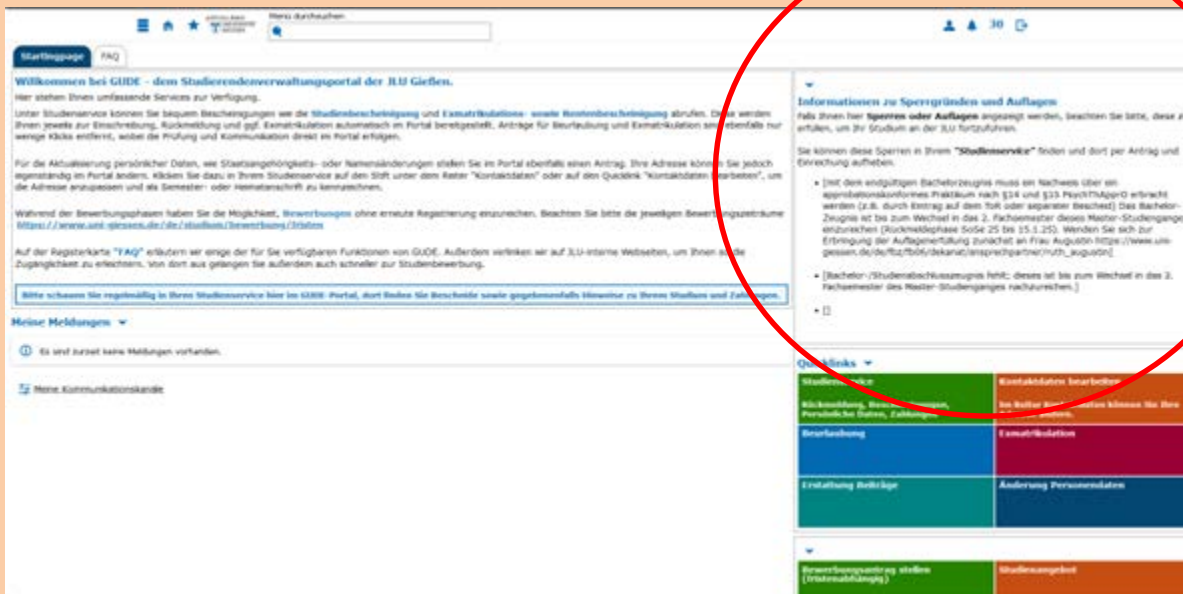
Menü durchsuchen

30

Startingpage FAQ

Willkommen bei GUDE - dem Studierendenverwaltungsportal der JLU Gießen.

Hier stehen Ihnen umfassende Services zur Verfügung.

Unter Studienservice können Sie bequem Bescheinigungen wie die Studienbescheinigung und Exmatrikulations- sowie Rentenbescheinigung abrufen. Diese werden Ihnen jeweils zur Einschreibung, Rückmeldung und ggf. Exmatrikulation automatisch im Portal bereitgestellt. Anträge für Beurlaubung und Exmatrikulation sind ebenfalls nur wenige Klicks entfernt, wobei die Prüfung und Kommunikation direkt im Portal erfolgen.

Für die Aktualisierung persönlicher Daten, wie Staatsangehörigkeits- oder Namensänderungen stellen Sie im Portal ebenfalls einen Antrag. Ihre Adresse können Sie jedoch eigenständig im Portal ändern. Klicken Sie dazu in Ihrem Studienservice auf den Stift unter dem Reiter "Kontaktdaten" oder auf den Quicklink "Kontaktdaten bearbeiten", um die Adresse anzupassen und als Semester- oder Heimatanschrift zu kennzeichnen.

Während der Bewerbungsphasen haben Sie die Möglichkeit, Bewerbungen ohne erneute Registrierung einzureichen. Beachten Sie bitte die jeweiligen Bewerbungszeiträume https://www.uni-giessen.de/de/studium/bewerbung/fristen

Auf der Registerkarte "FAQ" erläutern wir einige der für Sie verfügbaren Funktionen von GUDE. Außerdem verlinken wir auf JLU-interne Webseiten, um Ihnen so die Zugänglichkeit zu erleichtern. Von dort aus gelangen Sie außerdem auch schneller zur Studienbewerbung.

Bitte schauen Sie regelmäßig in Ihren Studienservice hier im GUDE-Portal, dort finden Sie Bescheide sowie gegebenenfalls Hinweise zu Ihrem Studium und Zahlungen.

Meine Meldungen

Es sind zurzeit keine Meldungen vorhanden.

Meine Kommunikationskanäle

Informationen zu Sperrgründen und Auflagen

Falls Ihnen hier Sperren oder Auflagen angezeigt werden, beachten Sie bitte, diese zu erfüllen, um Ihr Studium an der JLU fortzuführen.

Sie können diese Sperren in Ihrem "Studienservice" finden und dort per Antrag und Einreichung aufheben.

- [Mit dem endgültigen Bachelorzeugnis muss ein Nachweis über ein approbationskonformes Praktikum nach §14 und §15 PsychThApprO erbracht werden (z.B. durch Eintrag auf dem Tolt oder separater Bescheid) Das Bachelor-Zeugnis ist bis zum Wechsel in das 2. Fachsemester dieses Master-Studienganges einzureichen (Rückmeldephase SoSe 25 bis 15.1.25). Wenden Sie sich zur Erbringung der Auflagenerfüllung zunächst an Frau Augustin https://www.uni-giessen.de/de/fbz/fb06/dekanat/ansprechpartner/ruth_augustin]

- [Bachelor-/Studienabschlusszeugnis fehlt; dieses ist bis zum Wechsel in das 2. Fachsemester des Master-Studienganges nachzureichen.]

- []

Quicklinks

Studienservice
Rückmeldung, Bescheinigungen, Persönliche Daten, Zahlungen

Kontaktdaten bearbeiten
Im Reiter Kontaktdaten können Sie Ihre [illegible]

Beurlaubung

Exmatrikulation

Erstattung Beiträge

Änderung Personendaten

Bewerbungsantrag stellen (fristenabhängig)

Studienangebot